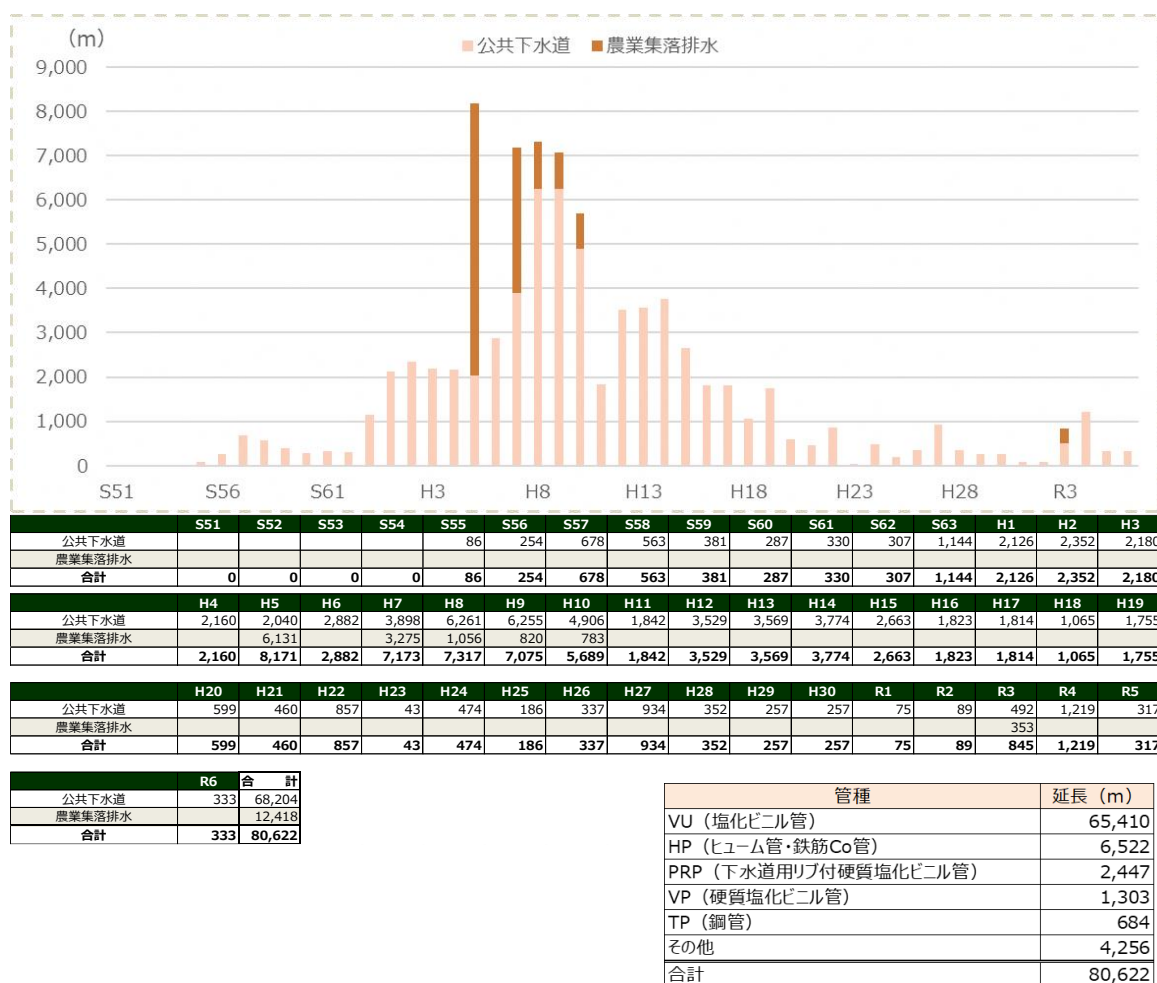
（m）
公共下水道 農業集落排水
9,000
8,000
7,000
6,000
5,000
4,000
3,000
2,000
1,000
0
S51 S56 S61 H3 H8 H13 H18 H23 H28 R3

| | S51 | S52 | S53 | S54 | S55 | S56 | S57 | S58 | S59 | S60 | S61 | S62 | S63 | H1 | H2 | H3 |
|---|---|---|---|---|---|---|---|---|---|---|---|---|---|---|---|---|
| 公共下水道 | | | | | 86 | 254 | 678 | 563 | 381 | 287 | 330 | 307 | 1,144 | 2,126 | 2,352 | 2,180 |
| 農業集落排水 | | | | | | | | | | | | | | | | |
| 合計 | 0 | 0 | 0 | 0 | 86 | 254 | 678 | 563 | 381 | 287 | 330 | 307 | 1,144 | 2,126 | 2,352 | 2,180 |

| | H4 | H5 | H6 | H7 | H8 | H9 | H10 | H11 | H12 | H13 | H14 | H15 | H16 | H17 | H18 | H19 |
|---|---|---|---|---|---|---|---|---|---|---|---|---|---|---|---|---|
| 公共下水道 | 2,160 | 2,040 | 2,882 | 3,898 | 6,261 | 6,255 | 4,906 | 1,842 | 3,529 | 3,569 | 3,774 | 2,663 | 1,823 | 1,814 | 1,065 | 1,755 |
| 農業集落排水 | | 6,131 | | 3,275 | 1,056 | 820 | 783 | | | | | | | | | |
| 合計 | 2,160 | 8,171 | 2,882 | 7,173 | 7,317 | 7,075 | 5,689 | 1,842 | 3,529 | 3,569 | 3,774 | 2,663 | 1,823 | 1,814 | 1,065 | 1,755 |

| | H20 | H21 | H22 | H23 | H24 | H25 | H26 | H27 | H28 | H29 | H30 | R1 | R2 | R3 | R4 | R5 |
|---|---|---|---|---|---|---|---|---|---|---|---|---|---|---|---|---|
| 公共下水道 | 599 | 460 | 857 | 43 | 474 | 186 | 337 | 934 | 352 | 257 | 257 | 75 | 89 | 492 | 1,219 | 317 |
| 農業集落排水 | | | | | | | | | | | | | | 353 | | |
| 合計 | 599 | 460 | 857 | 43 | 474 | 186 | 337 | 934 | 352 | 257 | 257 | 75 | 89 | 845 | 1,219 | 317 |

| | R6 | 合　計 |
|---|---|---|
| 公共下水道 | 333 | 68,204 |
| 農業集落排水 | | 12,418 |
| 合計 | 333 | 80,622 |

| 管種 | 延長（m） |
|---|---|
| VU（塩化ビニル管） | 65,410 |
| HP（ヒューム管・鉄筋Co管） | 6,522 |
| PRP（下水道用リブ付硬質塩化ビニル管） | 2,447 |
| VP（硬質塩化ビニル管） | 1,303 |
| TP（鋼管） | 684 |
| その他 | 4,256 |
| 合計 | 80,622 |